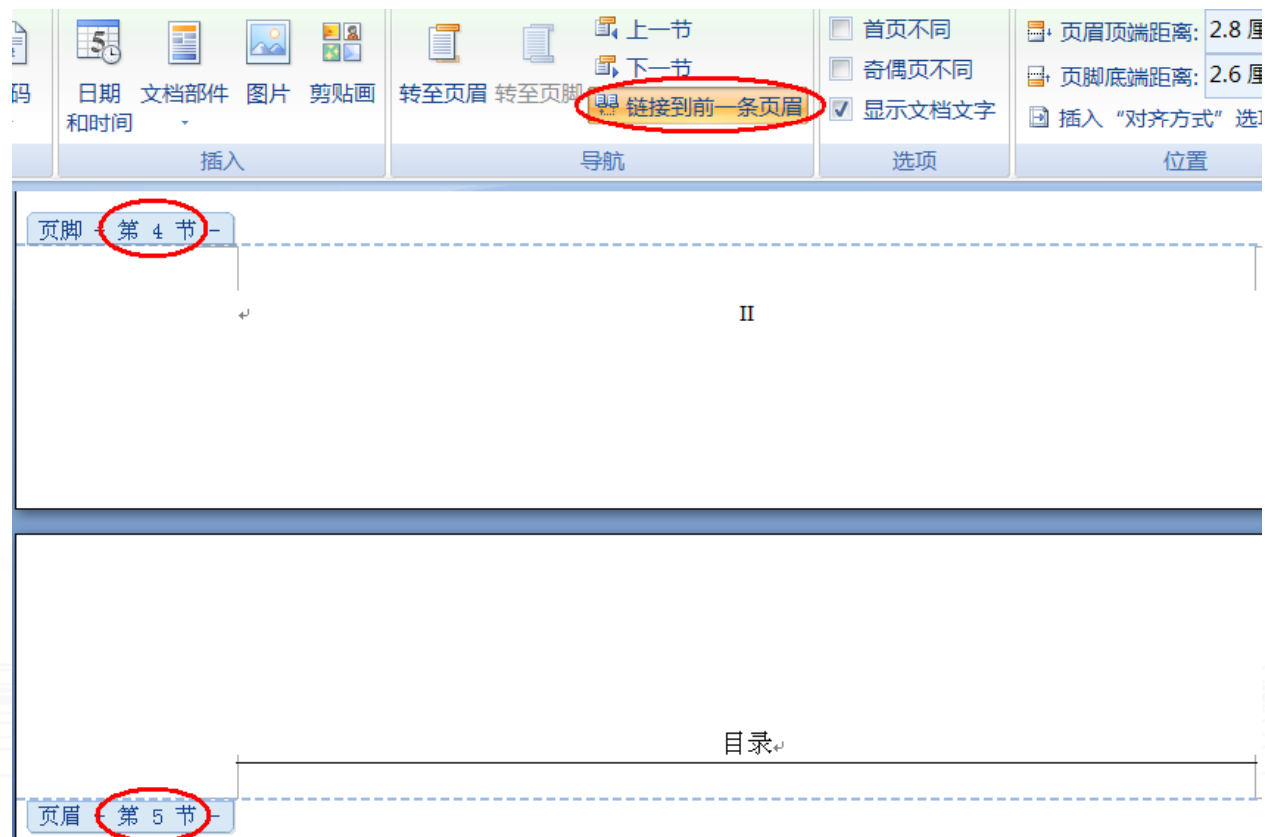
码

日期和时间

文档部件

图片

剪贴画

插入

转至页眉

转至页脚

上一节

下一节

链接到前一条页眉

导航

首页不同

奇偶页不同

显示文档文字

选项

页眉顶端距离: 2.8 厘

页脚底端距离: 2.6 厘

插入“对齐方式”选项

位置

页脚 - 第 4 节 -

II

目录

页眉 - 第 5 节 -